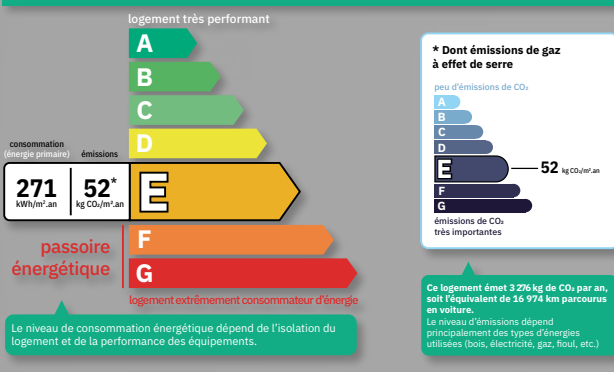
logement très performant

A
B
C
D

consommation (énergie primaire)

émissions

271 kWh/m².an

52* kg CO₂/m².an

E

passoire énergétique

F
G

logement extrêmement consommateur d'énergie

Le niveau de consommation énergétique dépend de l'isolation du logement et de la performance des équipements.

* Dont émissions de gaz à effet de serre

peu d'émissions de CO₂

A
B
C
D
E
F
G

52 kg CO₂/m².an

émissions de CO₂ très importantes

Ce logement émet 3 276 kg de CO₂ par an, soit l'équivalent de 16 974 km parcourus en voiture.
Le niveau d'émissions dépend principalement des types d'énergies utilisées (bois, électricité, gaz, fioul, etc.)